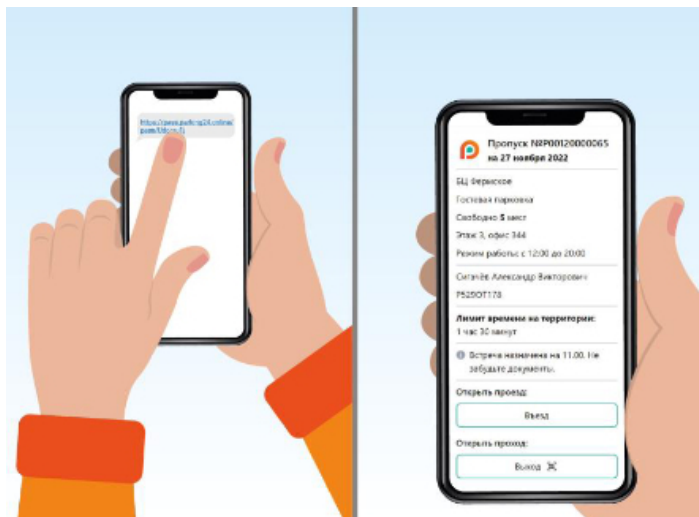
https://www.parking24.online/pass/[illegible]

Пропуск №P00120000065 на 27 ноября 2022

БЦ Ферское

Гостевая парковка

Свободно 5 мест

Этаж 3, офис 344

Режим работы: с 12:00 до 20:00

Сиганёв Александр Викторович

Р525ОТ178

Лимит времени на территории:
1 час 30 минут

Встреча назначена на 11.00. Не забудьте документы.

Открыть проезд:

Въезд

Открыть проход:

Выход